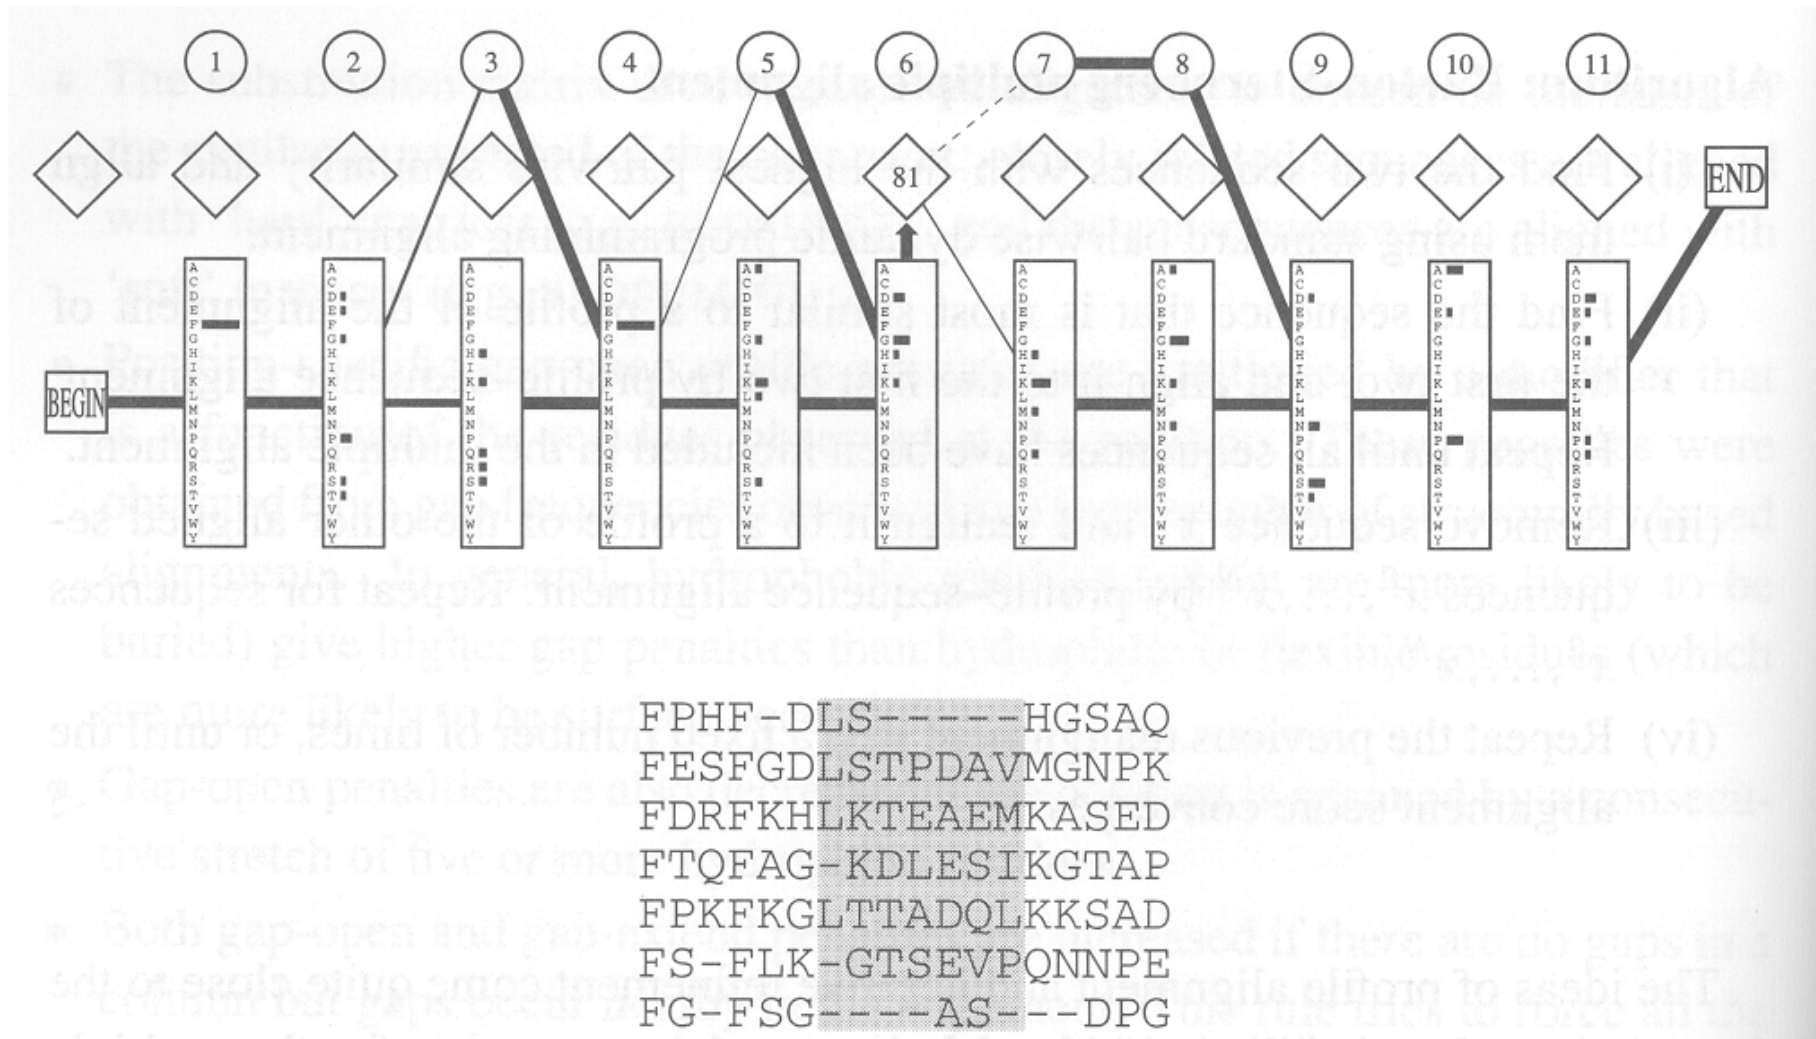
1 2 3 4 5 6 7 8 9 10 11

81

BEGIN

END

A C D E F G H I K L M N P Q R S T V W Y

FPHF-DLS-----HGSAQ
FESFGDLSTPDAVMGNPK
FDRFKHLKTEAEMKASED
FTQFAG-KDLESIKGTAP
FPKFKGLTTADQLKKSAD
FS-FLK-GTSEVPQNNPE
FG-FSG----AS---DPG